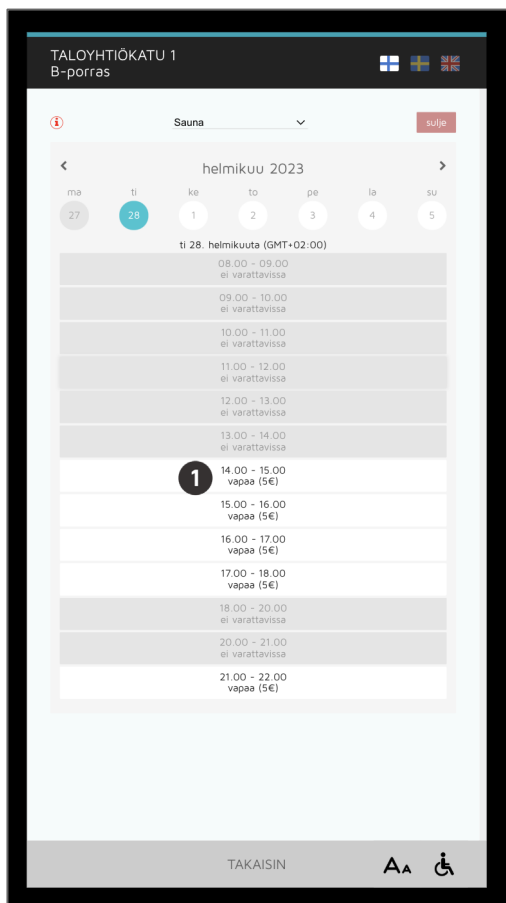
TALOYHTIÖKATU 1
B-porras

Sauna

sulje

<
helmikuu 2023
>

ma ti ke to pe la su
27 28 1 2 3 4 5

ti 28. helmikuuta (GMT+02:00)

08.00 - 09.00
ei varattavissa

09.00 - 10.00
ei varattavissa

10.00 - 11.00
ei varattavissa

11.00 - 12.00
ei varattavissa

12.00 - 13.00
ei varattavissa

13.00 - 14.00
ei varattavissa

1

14.00 - 15.00
vapaa (5€)

15.00 - 16.00
vapaa (5€)

16.00 - 17.00
vapaa (5€)

17.00 - 18.00
vapaa (5€)

18.00 - 20.00
ei varattavissa

20.00 - 21.00
ei varattavissa

21.00 - 22.00
vapaa (5€)

TAKAISIN

AA